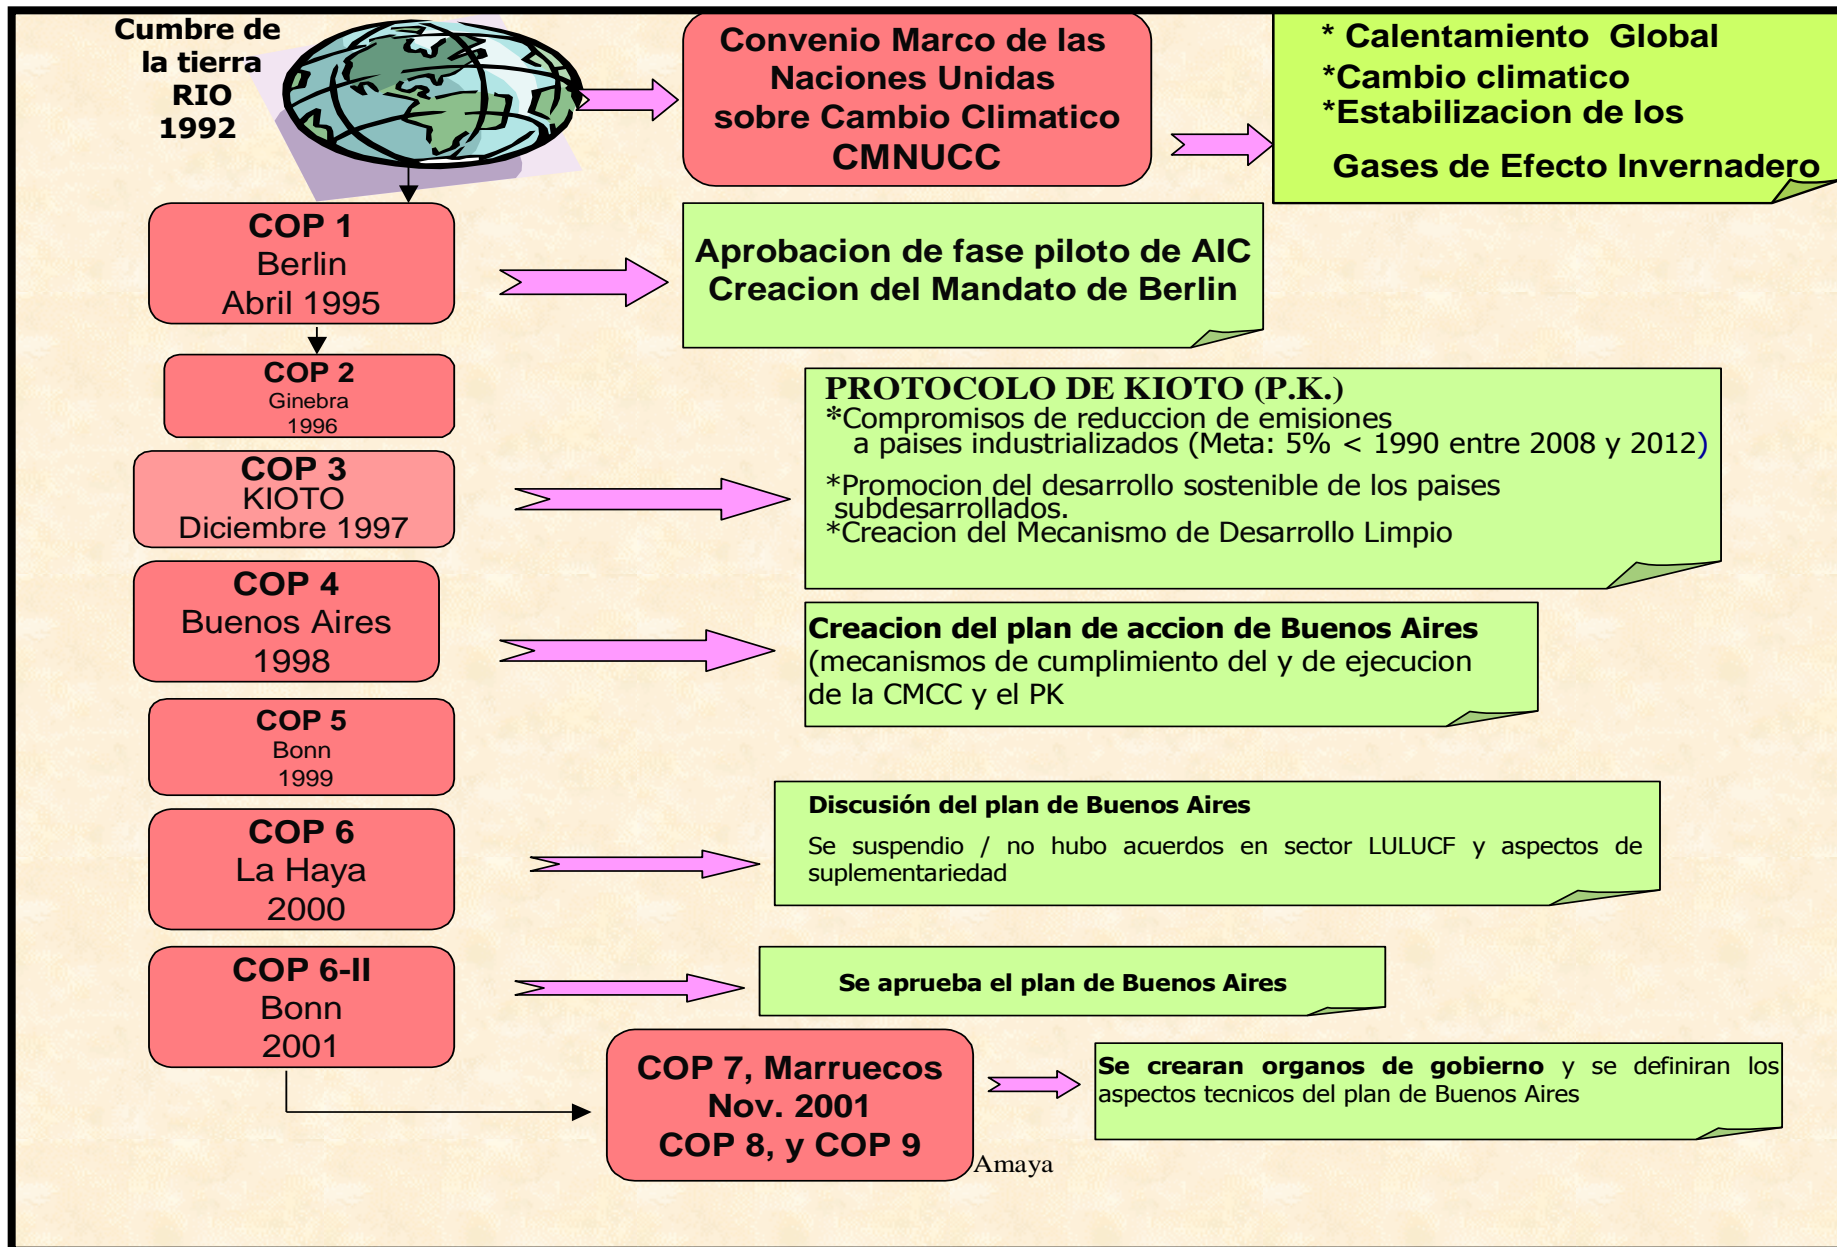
Cumbre de la tierra RIO 1992

Convenio Marco de las Naciones Unidas sobre Cambio Climatico CMNUCC

* Calentamiento Global
*Cambio climatico
*Estabilizacion de los
Gases de Efecto Invernadero

COP 1
Berlin
Abril 1995

Aprobacion de fase piloto de AIC
Creacion del Mandato de Berlin

COP 2
Ginebra
1996

PROTOCOLO DE KIOTO (P.K.)
*Compromisos de reduccion de emisiones a paises industrializados (Meta: 5% < 1990 entre 2008 y 2012)
*Promocion del desarrollo sostenible de los paises subdesarrollados.
*Creacion del Mecanismo de Desarrollo Limpio

COP 3
KIOTO
Diciembre 1997

COP 4
Buenos Aires
1998

Creacion del plan de accion de Buenos Aires
(mecanismos de cumplimiento del y de ejecucion de la CMCC y el PK

COP 5
Bonn
1999

Discusión del plan de Buenos Aires
Se suspendio / no hubo acuerdos en sector LULUCF y aspectos de suplementariedad

COP 6
La Haya
2000

COP 6-II
Bonn
2001

Se aprueba el plan de Buenos Aires

COP 7, Marruecos
Nov. 2001
COP 8, y COP 9

Se crearan organos de gobierno y se definiran los aspectos tecnicos del plan de Buenos Aires

Amaya